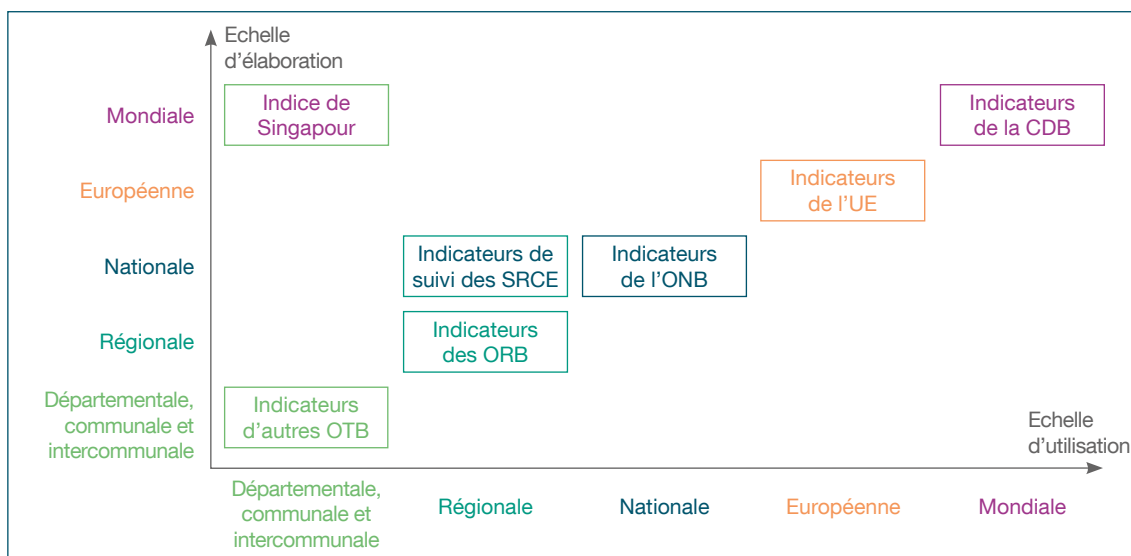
Echelle d'élaboration

Mondiale

Européenne

Nationale

Régionale

Départementale, communale et intercommunale

Indice de Singapour

Indicateurs de la CDB

Indicateurs de l'UE

Indicateurs de suivi des SRCE

Indicateurs de l'ONB

Indicateurs des ORB

Indicateurs d'autres OTB

Echelle d'utilisation

Départementale, communale et intercommunale

Régionale

Nationale

Européenne

Mondiale